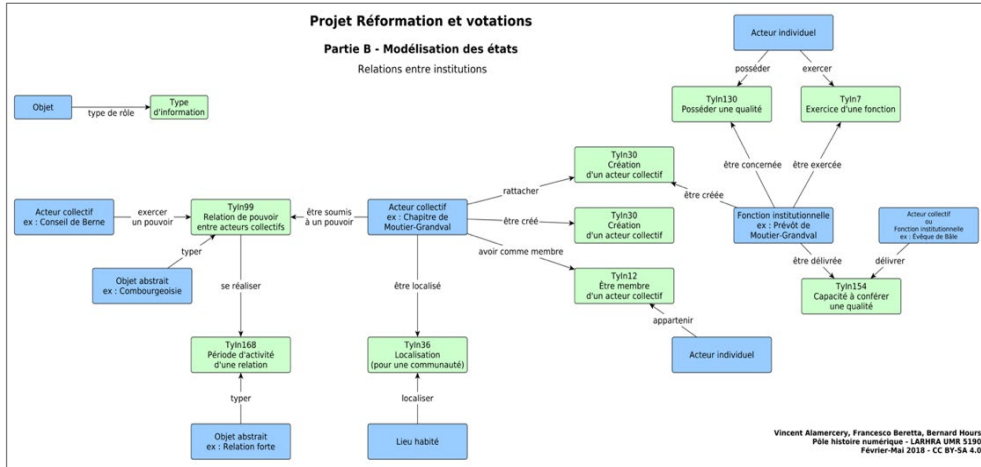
Projet Réformation et votations

Partie B - Modélisation des états

Relations entre institutions

Objet

type de rôle

Type d'information

Acteur individuel

posséder

exercer

TyIn130
Posséder une qualité

TyIn7
Exercice d'une fonction

TyIn30
Création d'un acteur collectif

être concernée

être exercée

rattacher

être créée

Acteur collectif
ex : Conseil de Berne

exercer un pouvoir

TyIn99
Relation de pouvoir entre acteurs collectifs

être soumis à un pouvoir

Acteur collectif
ex : Chapitre de Moutier-Grandval

être créé

TyIn30
Création d'un acteur collectif

Fonction institutionnelle
ex : Prévôt de Moutier-Grandval

Acteur collectif
ou
Fonction institutionnelle
ex : Évêque de Bâle

typer

avoir comme membre

être délivrée

délivrer

Objet abstrait
ex : Combourgeoisie

TyIn12
Être membre d'un acteur collectif

TyIn154
Capacité à conférer une qualité

se réaliser

être localisé

appartenir

Acteur individuel

TyIn168
Période d'activité d'une relation

TyIn36
Localisation
(pour une communauté)

typer

localiser

Objet abstrait
ex : Relation forte

Lieu habité

Vincent Alamercery, Francesco Beretta, Bernard Hours
Pôle histoire numérique - LARHRA UMR 5190
Février-Mai 2018 - CC BY-SA 4.0